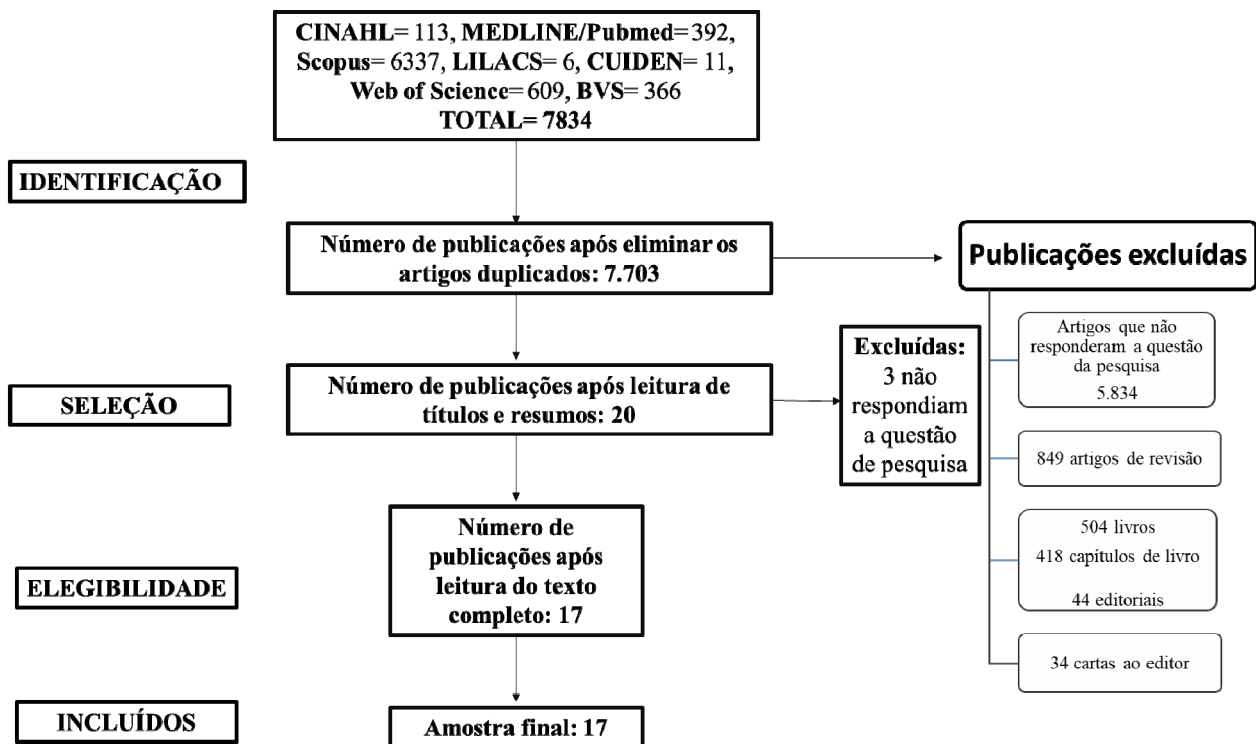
CINAHL= 113, MEDLINE/Pubmed= 392, Scopus= 6337, LILACS= 6, CUIDEN= 11, Web of Science= 609, BVS= 366
TOTAL= 7834

IDENTIFICAÇÃO

Número de publicações após eliminar os artigos duplicados: 7.703

Publicações excluídas

Artigos que não responderam a questão da pesquisa
5.834

849 artigos de revisão

504 livros
418 capítulos de livro
44 editoriais

34 cartas ao editor

SELEÇÃO

Número de publicações após leitura de títulos e resumos: 20

Excluídas:
3 não respondiam a questão de pesquisa

ELEGIBILIDADE

Número de publicações após leitura do texto completo: 17

INCLUÍDOS

Amostra final: 17